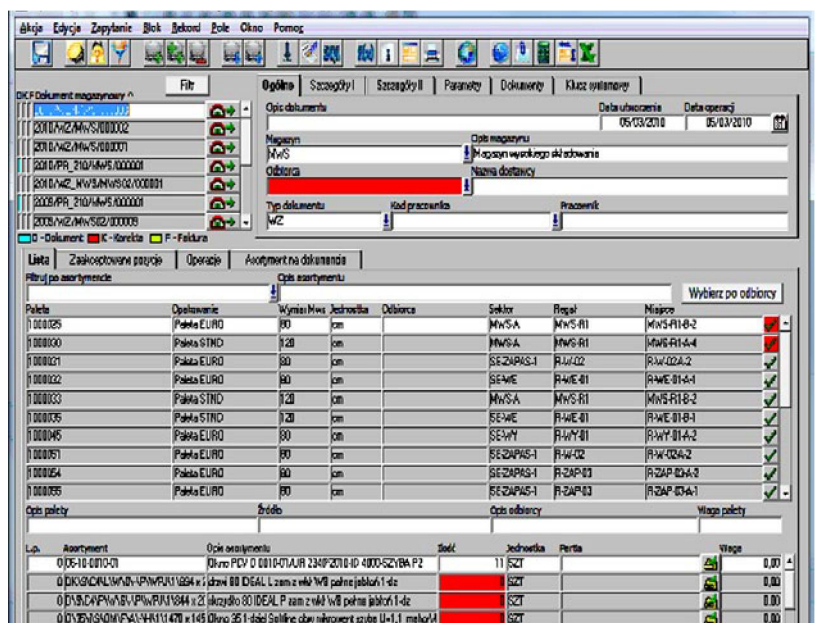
Akcja Edycja Zapytanie Blok Rekord Pole Okno Pomoc

Filtr

DKF Dokument magazynowy ^

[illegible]
2010/WZ/MWS/000002
2010/WZ/MWS/000001
2010/PR_210/MWS/000001
2010/WZ_MWS/MWS02/000001
2009/PR_210/MWS/000001
2009/WZ/MWS02/000009

D - Dokument K - Korekta F - Faktura

Ogólne | Szczegóły I | Szczegóły II | Parametry | Dokumenty | Klucz systemowy

Opis dokumentu
Data utworzenia 05/03/2010
Data operacji 05/03/2010
Magazyn MWS
Opis magazynu Magazyn wysokiego składowania
Odbiorca
Nazwa dostawcy
Typ dokumentu WZ
Kod pracownika
Pracownik

Lista | Zaakceptowane pozycje | Operacje | Asortyment na dokumencie

Filtruj po asortymencie
Opis asortymentu
Wybierz po odbiorcy

| Paleta | Opakowanie | Wymiar Mws | Jednostka | Odbiorca | Sektor | Regał | Miejsce |
|---|---|---|---|---|---|---|---|
| 1000029 | Paleta EURO | 80 | cm | | MWS-A | MWS-R1 | MWS-R1-B-2 |
| 1000030 | Paleta STND | 120 | cm | | MWS-A | MWS-R1 | MWS-R1-A-4 |
| 1000031 | Paleta EURO | 80 | cm | | SE-ZAPAS-1 | R-W-02 | R-W-02-A-2 |
| 1000032 | Paleta EURO | 80 | cm | | SE-WE | R-WE-01 | R-WE-01-A-1 |
| 1000033 | Paleta STND | 120 | cm | | MWS-A | MWS-R1 | MWS-R1-B-2 |
| 1000035 | Paleta STND | 120 | cm | | SE-WE | R-WE-01 | R-WE-01-B-1 |
| 1000045 | Paleta EURO | 80 | cm | | SE-WY | R-WY-01 | R-WY-01-A-2 |
| 1000051 | Paleta EURO | 80 | cm | | SE-ZAPAS-1 | R-W-02 | R-W-02A-2 |
| 1000054 | Paleta EURO | 80 | cm | | SE-ZAPAS-1 | R-ZAP-03 | R-ZAP-03-A-2 |
| 1000055 | Paleta EURO | 80 | cm | | SE-ZAPAS-1 | R-ZAP-03 | R-ZAP-03-A-1 |

Opis palety | Źródło | Opis odbiorcy | Waga palety

| Lp. | Asortyment | Opis asortymentu | Ilość | Jednostka | Partia | Waga |
|---|---|---|---|---|---|---|
| 0 | 06-10-0010-01 | Okno PCV D 0010-01/UR 234P/2010-10 4000-SZYBA P2 | 11 | SZT | | 0,00 |
| 0 | D\KISNDIAL\WN\P\W\P\1\1694 x 1 | drzwi 80 IDEAL L zam z wkł WB pełne jabłoń 1-dz | | SZT | | 0,00 |
| 0 | D\S\DA\P\W\B\P\W\P\1\1844 x 2 | skrzydło 80 IDEAL P zam z wkł WB pełne jabłoń 1-dz | | SZT | | 0,00 |
| 0 | D\WENISNOM\P\WH\1470 x 145 | Okno 35 1-dziel Solline obw nikrowanet szyba U=1,1 matowa | | SZT | | 0,00 |